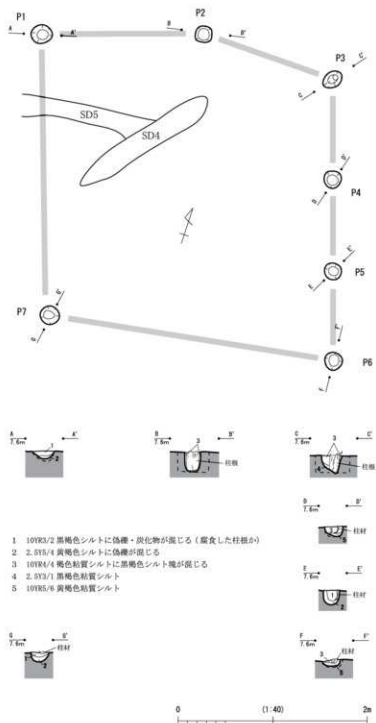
P1
A
A'
B
P2
B'
P3
C
C'
SD5
SD4
D
D'
P4
E
E'
P5
P7
G
G'
F
F'
P6

A
7.6m
A'
1
2

B
7.6m
B'
3
1
柱痕

C
7.6m
C'
3
4
1
柱痕

D
7.6m
D'
柱材

E
7.6m
E'
1
2

1　10YR3/2 黒褐色シルトに偽礫・炭化物が混じる（腐食した柱根か）
2　2.5Y5/4 黄褐色シルトに偽礫が混じる
3　10YR4/4 褐色粘質シルトに黒褐色シルト塊が混じる
4　2.5Y3/1 黒褐色粘質シルト
5　10YR5/6 黄褐色粘質シルト

G
7.6m
G'
柱材

F
7.6m
F'
3
柱材
5

0
(1:40)
2m